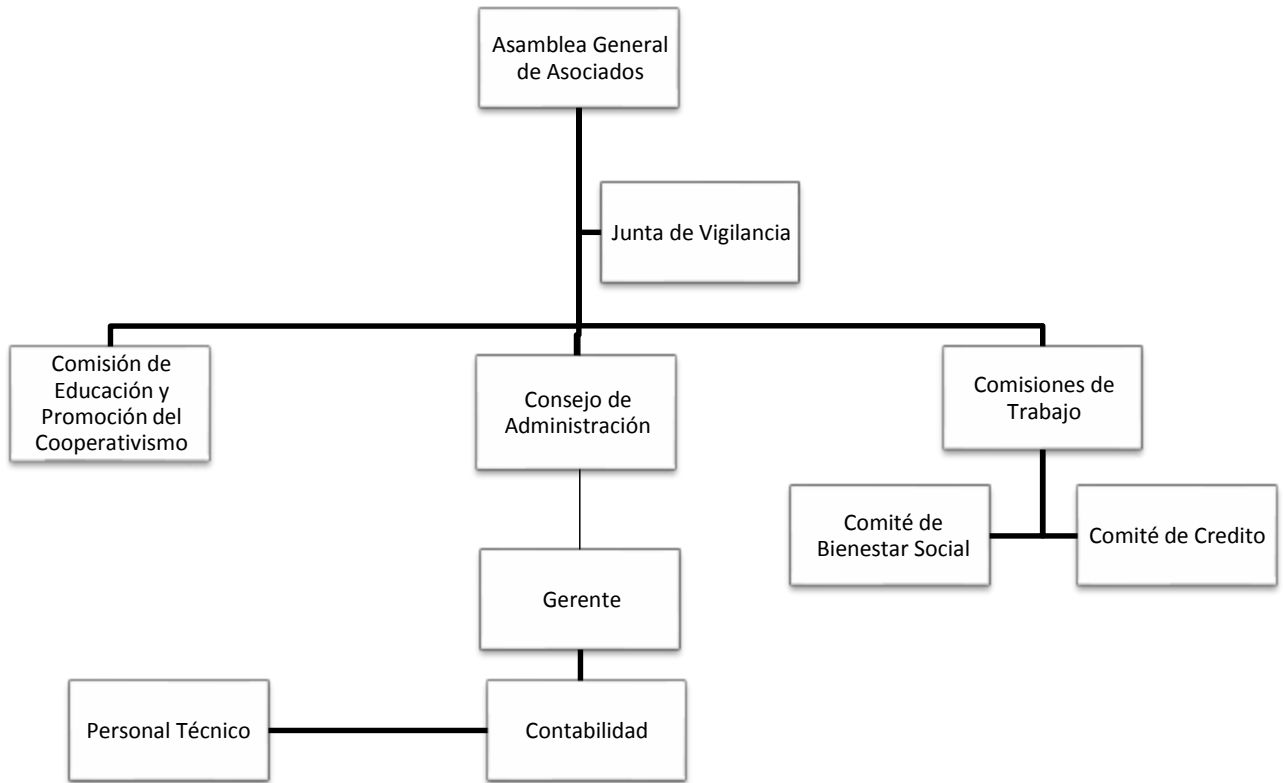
Asamblea General de Asociados

Junta de Vigilancia

Comisión de Educación y Promoción del Cooperativismo

Consejo de Administración

Comisiones de Trabajo

Comité de Bienestar Social

Comité de Credito

Gerente

Personal Técnico

Contabilidad